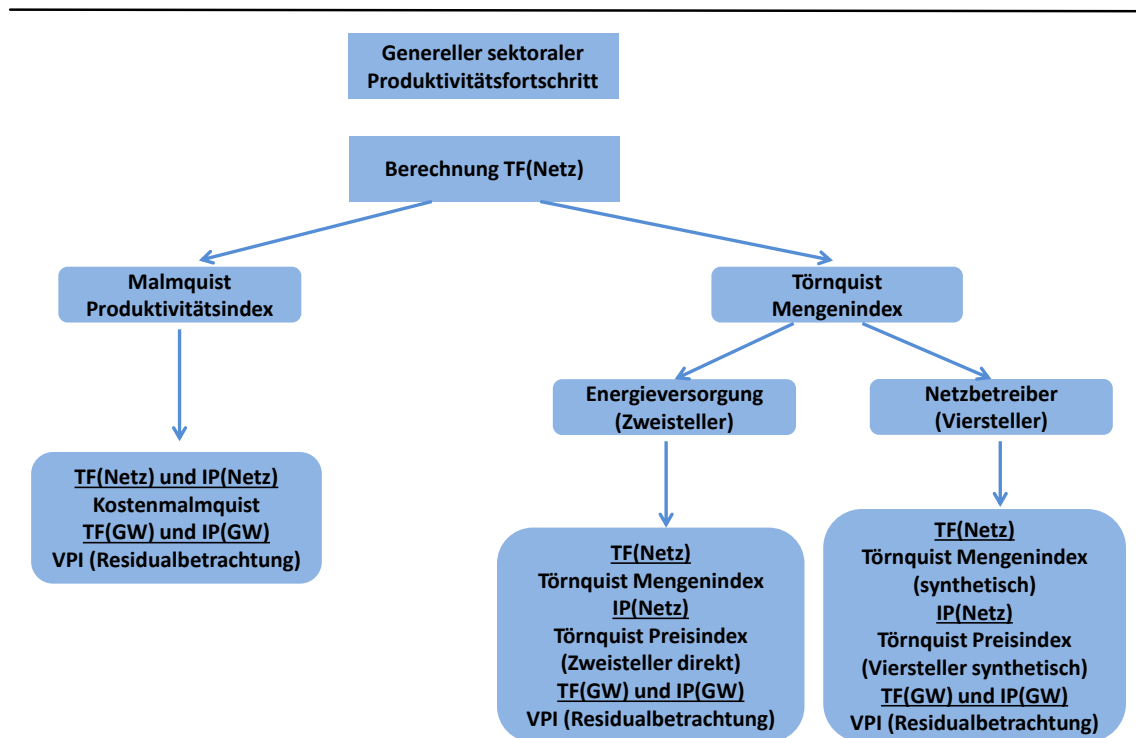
Genereller sektoraler Produktivitätsfortschritt

Berechnung TF(Netz)

Malmquist Produktivitätsindex

Törnquist Mengenindex

Energieversorgung (Zweisteller)

Netzbetreiber (Viersteller)

TF(Netz) und IP(Netz)
Kostenmalmquist
TF(GW) und IP(GW)
VPI (Residualbetrachtung)

TF(Netz)
Törnquist Mengenindex
IP(Netz)
Törnquist Preisindex (Zweisteller direkt)
TF(GW) und IP(GW)
VPI (Residualbetrachtung)

TF(Netz)
Törnquist Mengenindex (synthetisch)
IP(Netz)
Törnquist Preisindex (Viersteller synthetisch)
TF(GW) und IP(GW)
VPI (Residualbetrachtung)